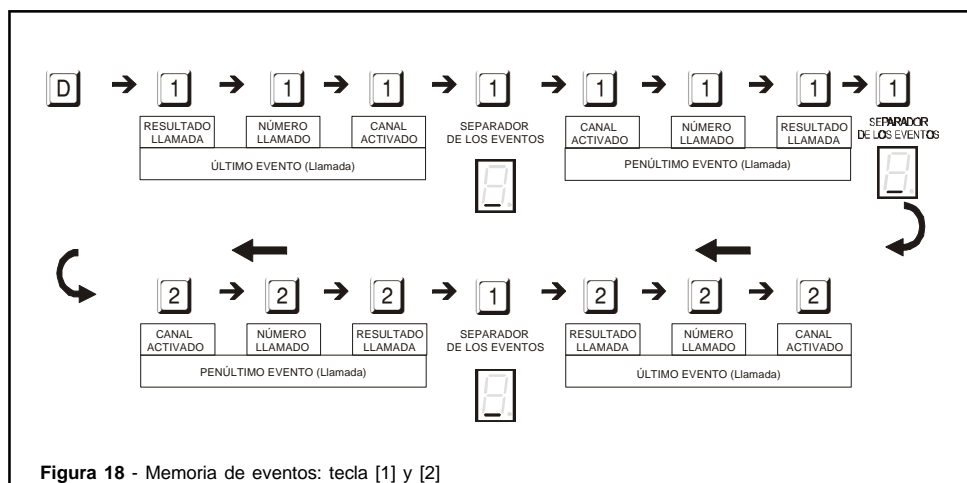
D → 1 → 1 → 1 → 1 → 1 → 1 → 1 → 1

RESULTADO LLAMADA

NÚMERO LLAMADO

CANAL ACTIVADO

ÚLTIMO EVENTO (Llamada)

SEPARADOR DE LOS EVENTOS

CANAL ACTIVADO

NÚMERO LLAMADO

RESULTADO LLAMADA

PENÚLTIMO EVENTO (Llamada)

SEPARADOR DE LOS EVENTOS

2 → 2 → 2 → 1 → 2 → 2 → 2

CANAL ACTIVADO

NÚMERO LLAMADO

RESULTADO LLAMADA

PENÚLTIMO EVENTO (Llamada)

SEPARADOR DE LOS EVENTOS

RESULTADO LLAMADA

NÚMERO LLAMADO

CANAL ACTIVADO

ÚLTIMO EVENTO (Llamada)

**Figura 18** - Memoria de eventos: tecla [1] y [2]